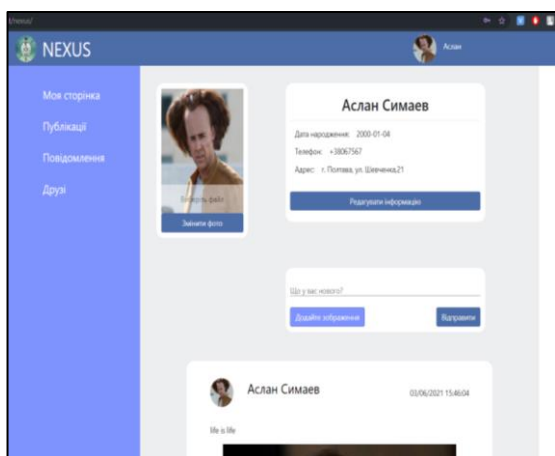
t/news/

NEXUS

Аслан

Моя сторінка

Публікації

Повідомлення

Друзі

Виберіть файл

Змінити фото

Аслан Симаев

Дата народження: 2000-01-04

Телефон: +38067567

Адрес: г. Полтава, ул. Шевченка,21

Редагувати інформацію

Що у вас нового?

Додайте зображення

Відправити

Аслан Симаев

03/06/2021 15:46:04

life is life